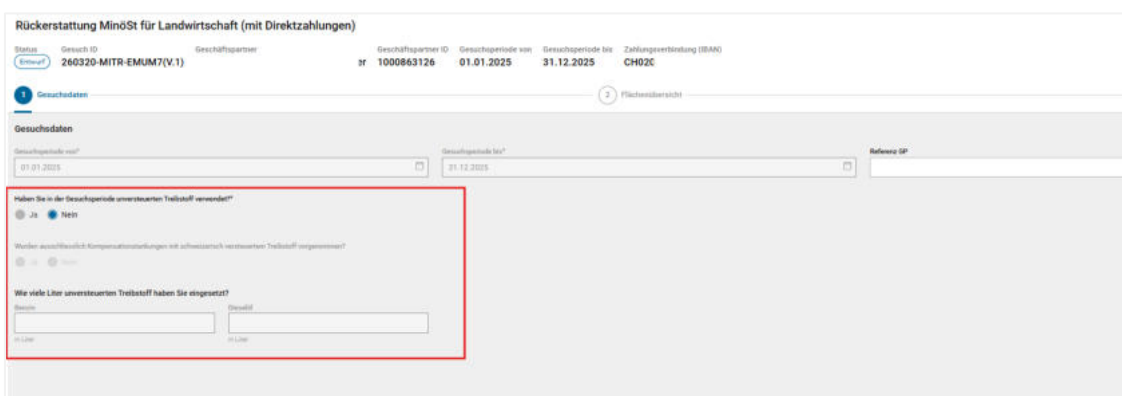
Rückerstattung MinöSt für Landwirtschaft (mit Direktzahlungen)

Status
Entwurf

Gesuch ID
260320-MITR-EMUM7(V.1)

Geschäftspartner
er

Geschäftspartner ID
1000863126

Gesuchsperiode von
01.01.2025

Gesuchsperiode bis
31.12.2025

Zahlungsverbindung (IBAN)
CH020

1 Gesuchsdaten

2 Flächenübersicht

Gesuchsdaten

Gesuchsperiode von*
01.01.2025

Gesuchsperiode bis*
31.12.2025

Referenz GP

Haben Sie in der Gesuchsperiode unversteuerten Treibstoff verwendet?*
Ja
Nein

Wurden ausschliesslich Kompensationstankungen mit schweizerisch versteuertem Treibstoff vorgenommen?
Ja
Nein

Wie viele Liter unversteuerten Treibstoff haben Sie eingesetzt?
Benzin
in Liter
Dieselöl
in Liter